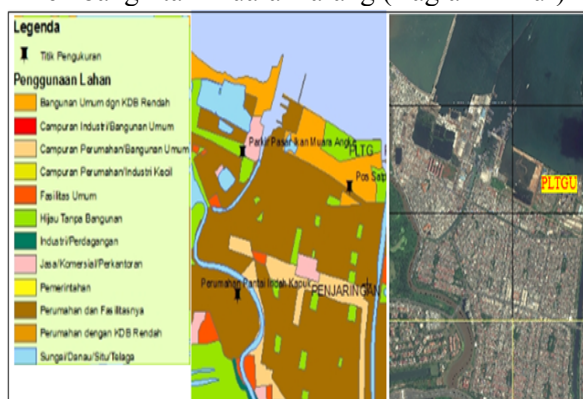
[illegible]

Legenda

Titik Pengukuran

Penggunaan Lahan

Bangunan Umum dgn KDB Rendah

Campuran Industri/Bangunan Umum

Campuran Perumahan/Bangunan Umum

Campuran Perumahan/Industri Kecil

Fasilitas Umum

Hijau Tanpa Bangunan

Industri/Perdagangan

Jasa/Komersial/Perkantoran

Pemerintahan

Perumahan dan Fasilitasnya

Perumahan dengan KDB Rendah

Sungai/Danau/Situ/Telaga

Parkir Pasar Ikan Muara Angke

PLTG

Pos Satp

Perumahan Pantai Indah Kapuk

PENJARINGAN

PLTGU